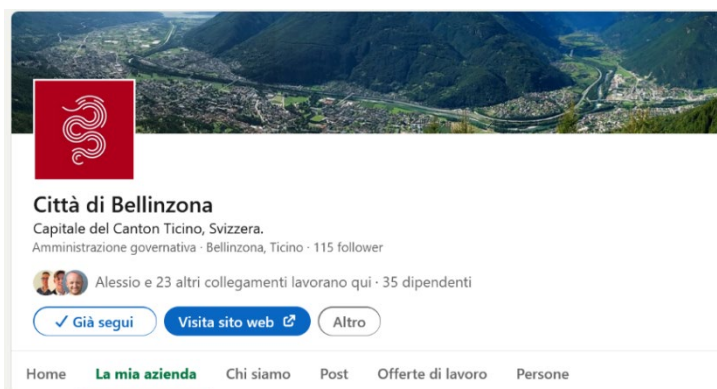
Città di Bellinzona

Capitale del Canton Ticino, Svizzera.

Amministrazione governativa · Bellinzona, Ticino · 115 follower

Alessio e 23 altri collegamenti lavorano qui · 35 dipendenti

✓ Già segui

Visita sito web

Altro

Home La mia azienda Chi siamo Post Offerte di lavoro Persone